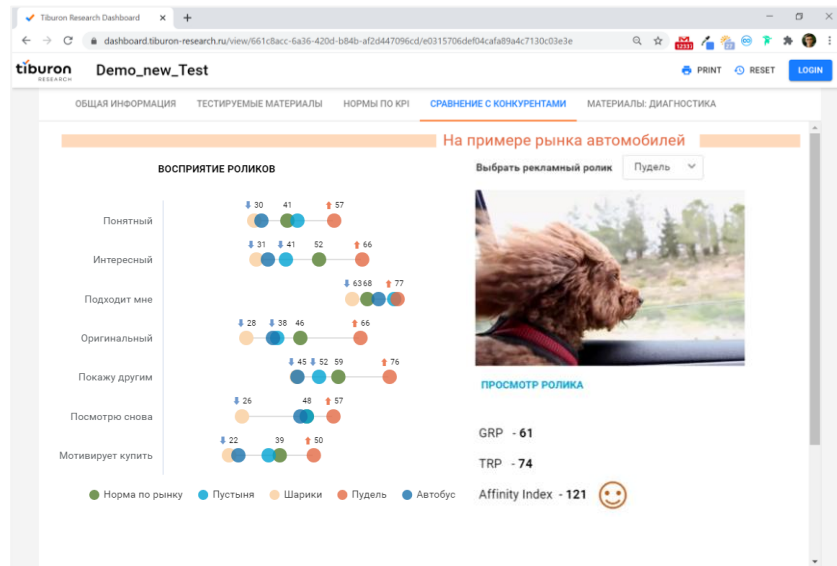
Tiburon Research Dashboard

dashboard.tiburon-research.ru/view/661c8acc-6a36-420d-b84b-af2d447096cd/e0315706def04cafa89a4c7130c03e3e

tiburon RESEARCH

Demo_new_Test

PRINT RESET LOGIN

ОБЩАЯ ИНФОРМАЦИЯ ТЕСТИРУЕМЫЕ МАТЕРИАЛЫ НОРМЫ ПО KPI СРАВНЕНИЕ С КОНКУРЕНТАМИ МАТЕРИАЛЫ: ДИАГНОСТИКА

На примере рынка автомобилей

ВОСПРИЯТИЕ РОЛИКОВ

Выбрать рекламный ролик Пудель

Понятный 30 41 57

Интересный 31 41 52 66

Подходит мне 63 68 77

Оригинальный 28 38 46 66

Покажу другим 45 52 59 76

Посмотрю снова 26 48 57

Мотивирует купить 22 39 50

ПРОСМОТР РОЛИКА

GRP - 61

TRP - 74

Affinity Index - 121

Норма по рынку Пустыня Шарики Пудель Автобус